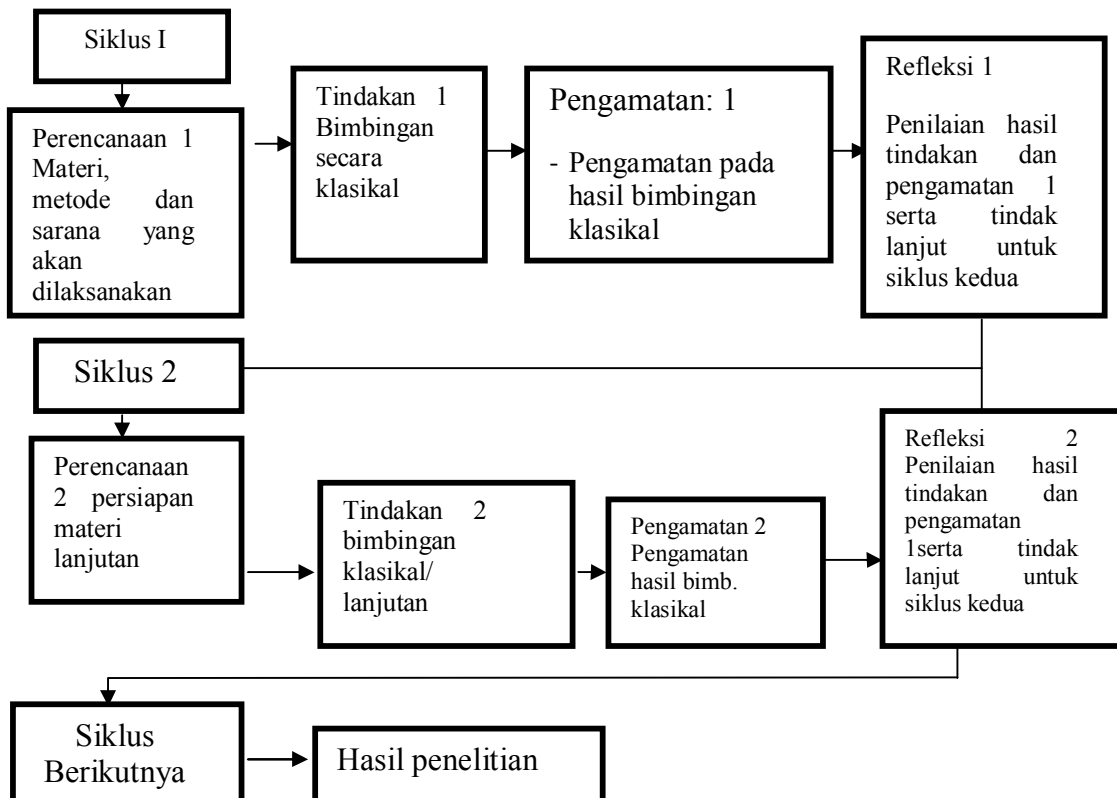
Siklus I

Perencanaan 1 Materi, metode dan sarana yang akan dilaksanakan

Tindakan 1 Bimbingan secara klasikal

Pengamatan: 1

- Pengamatan pada hasil bimbingan klasikal

Refleksi 1

Penilaian hasil tindakan dan pengamatan 1 serta tindak lanjut untuk siklus kedua

Siklus 2

Perencanaan 2 persiapan materi lanjutan

Tindakan 2 bimbingan klasikal/ lanjutan

Pengamatan 2 Pengamatan hasil bimb. klasikal

Refleksi 2 Penilaian hasil tindakan dan pengamatan 1serta tindak lanjut untuk siklus kedua

Siklus Berikutnya

Hasil penelitian